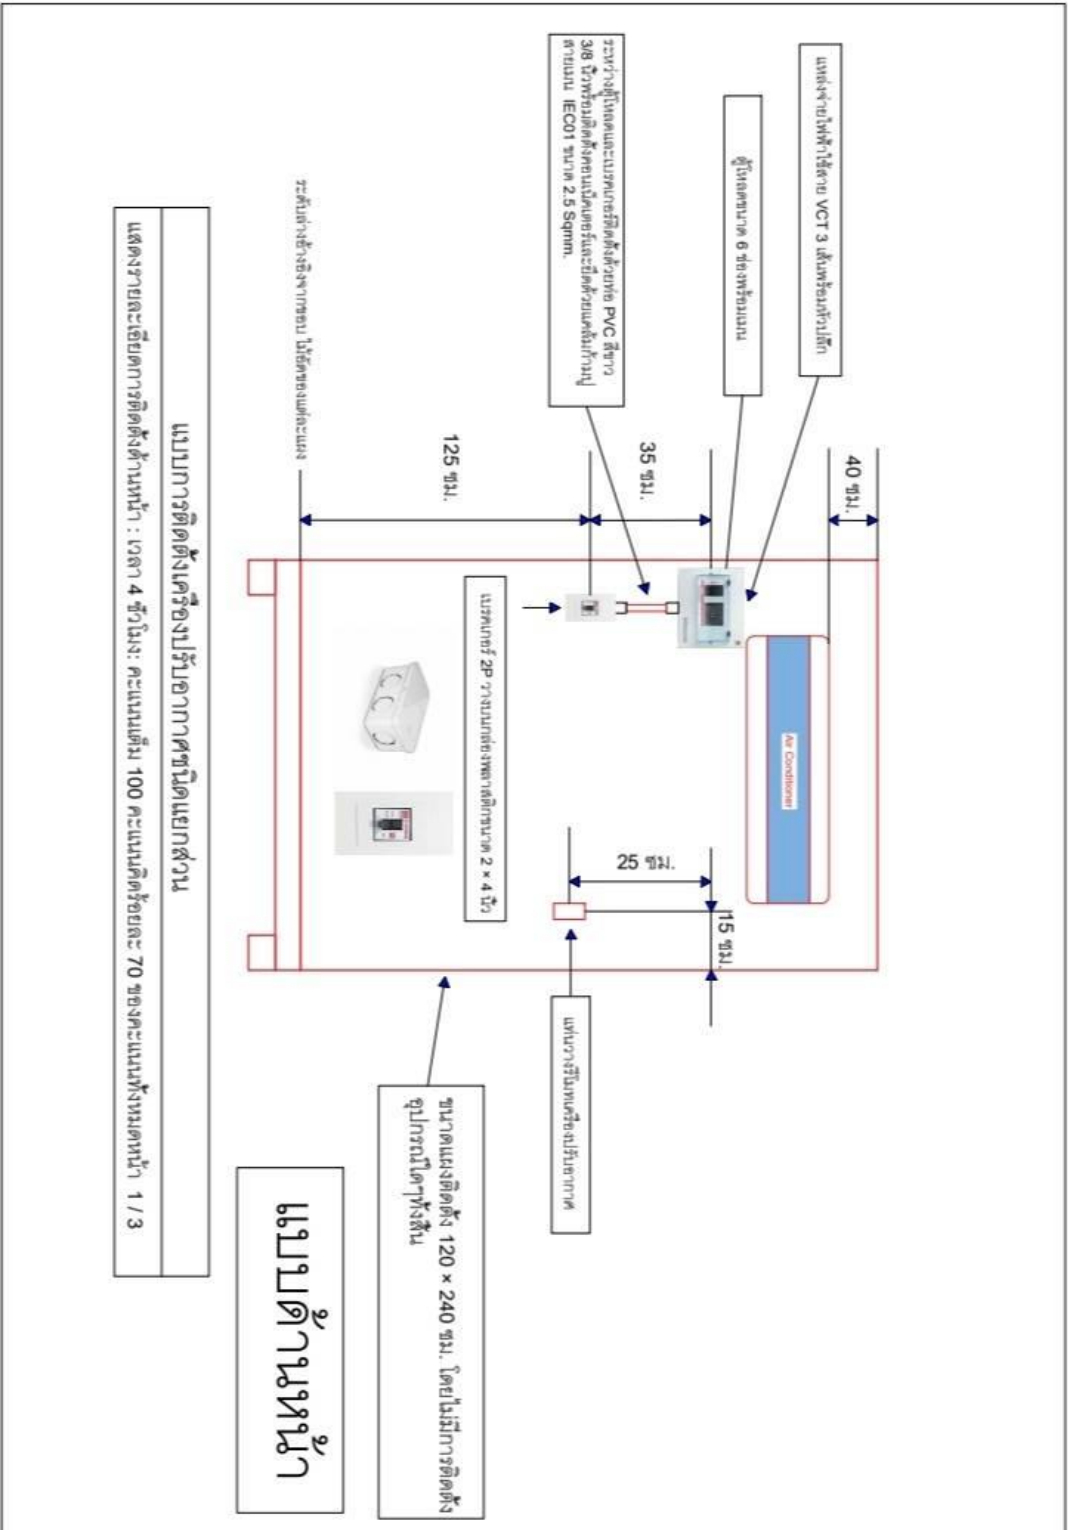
แหล่งจ่ายไฟฟ้าใช้สาย VCT 3 เส้นพร้อมหัวปลั๊ก

ตู้โหลดขนาด 6 ช่องพร้อมเมน

ระหว่างตู้โหลดและเบรกเกอร์ติดตั้งด้วยท่อ PVC สีขาว 3/8 นิ้วพร้อมติดตั้งคอนเน็คเตอร์และยึดด้วยแคล้มก้ามปู สายเมน IEC01 ขนาด 2.5 Sqmm.

ระดับอ้างอิงจากขอบ ไม้อัดของแผ่นกระดาน

40 ซม.

35 ซม.

125 ซม.

Air Conditioner

เบรคเกอร์ 2P วางบนกล่องพลาสติกขนาด 2 × 4 นิ้ว

25 ซม.

15 ซม.

แสดงตำแหน่งเครื่องปรับอากาศ

ขนาดแผงติดตั้ง 120 × 240 ซม. โดยไม่มีการติดตั้งอุปกรณ์ใดๆทั้งสิ้น

แบบการติดตั้งเครื่องปรับอากาศชนิดแยกส่วน

แสดงรายละเอียดการติดตั้งด้านหน้า : เวลา 4 ชั่วโมง คะแนนเต็ม 100 คะแนนคิดร้อยละ 70 ของคะแนนทั้งหมดหน้า 1 / 3

แบบด้านหน้า